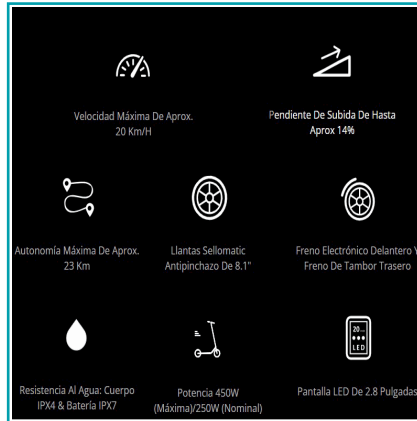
Velocidad Máxima De Aprox. 20 Km/H

Pendiente De Subida De Hasta Aprox 14%

Autonomía Máxima De Aprox. 23 Km

Llantas Sellomatic Antipinchazo De 8.1"

Freno Electrónico Delantero Y Freno De Tambor Trasero

Resistencia Al Agua: Cuerpo IPX4 & Batería IPX7

Potencia 450W (Máxima)/250W (Nominal)

20 LED

Pantalla LED De 2.8 Pulgadas